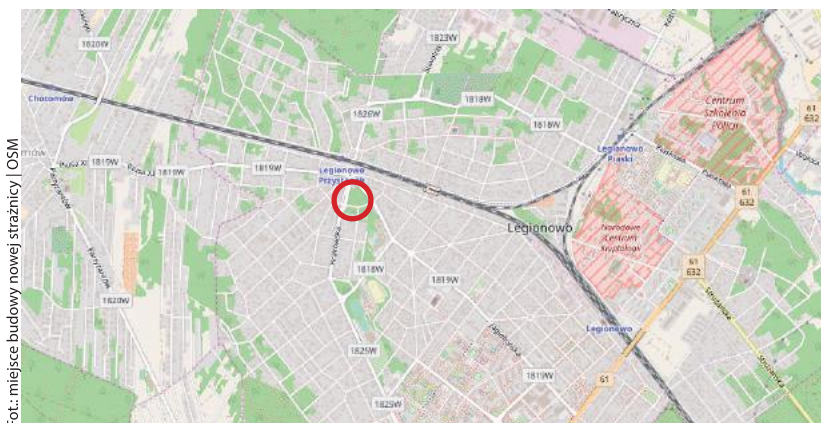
Fot.: miejsce budowy nowej strażnicy | OSM

1820W
1823W
Chotomów
1818W
1826W
1818W
Centrum Szkolenia Policji
61
632
Legionowo Piaski
1819W
1819W
1819W
Legionowo Przystanek
61
632
Legionowo
Narodowe Centrum Kryptologii
1818W
1819W
61
632
1820W
Legionowo
1825W
1819W
61
1825W